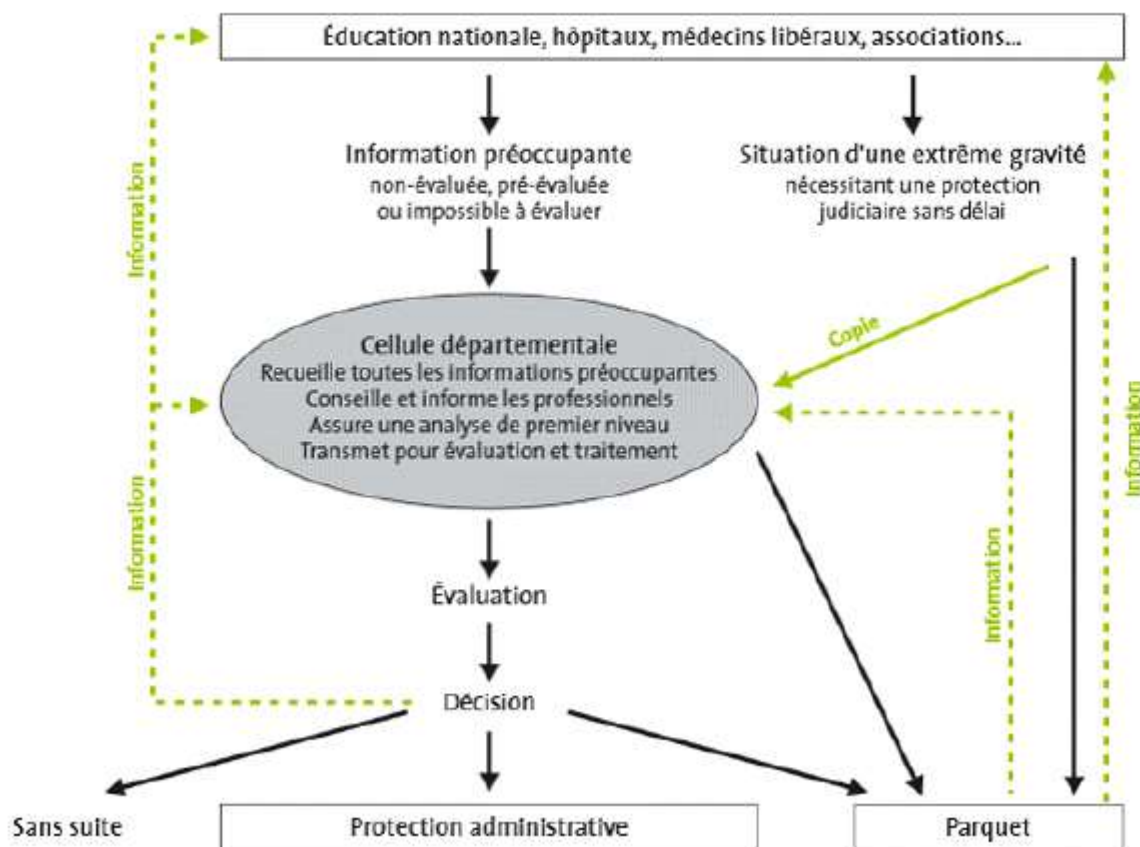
Éducation nationale, hôpitaux, médecins libéraux, associations...

Information préoccupante
non-évaluée, pré-évaluée
ou impossible à évaluer

Situation d'une extrême gravité
nécessitant une protection
judiciaire sans délai

Information

Cellule départementale
Recueille toutes les informations préoccupantes
Conseille et informe les professionnels
Assure une analyse de premier niveau
Transmet pour évaluation et traitement

Copie

Information

Information

Information

Évaluation

Décision

Sans suite

Protection administrative

Parquet